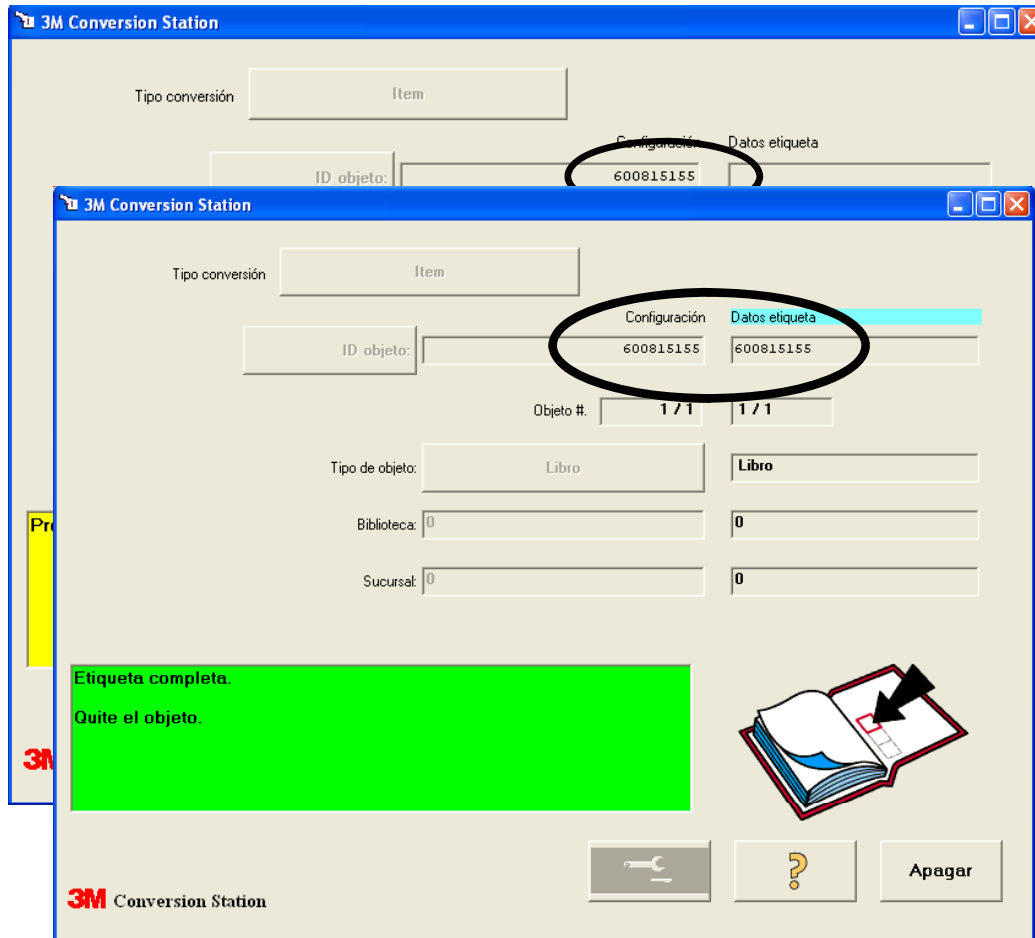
3M Conversion Station

Tipo conversión Item

Configuración Datos etiqueta

ID objeto: 600815155

Pro

3M

3M Conversion Station

Tipo conversión Item

Configuración Datos etiqueta

ID objeto: 600815155 600815155

Objeto #. 1 / 1 1 / 1

Tipo de objeto: Libro Libro

Biblioteca: 0 0

Sucursal: 0 0

Etiqueta completa.

Quite el objeto.

?

Apagar

3M Conversion Station